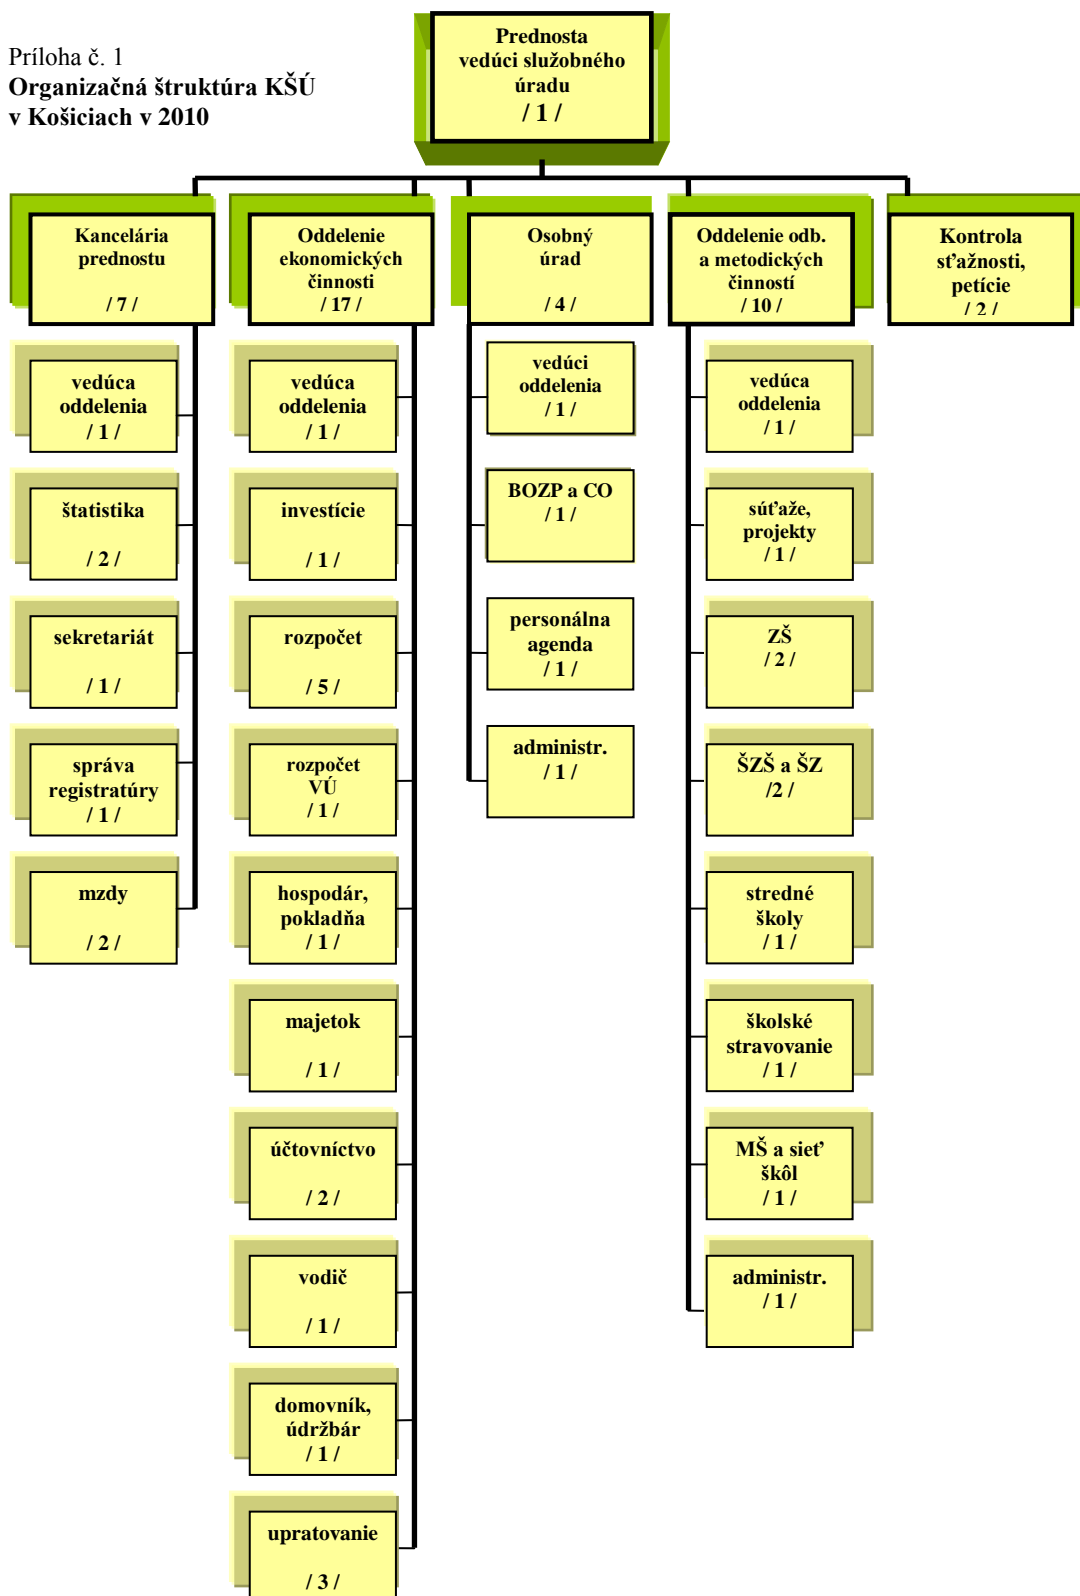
Príloha č. 1
Organizačná štruktúra KŠÚ v Košiciach v 2010

Prednosta vedúci služobného úradu / 1 /

Kancelária prednostu / 7 /

vedúca oddelenia / 1 /

štatistika / 2 /

sekretariát / 1 /

správa registratúry / 1 /

mzdy / 2 /

Oddelenie ekonomických činnosti / 17 /

vedúca oddelenia / 1 /

investície / 1 /

rozpočet / 5 /

rozpočet VÚ / 1 /

hospodár, pokladňa / 1 /

majetok / 1 /

účtovníctvo / 2 /

vodič / 1 /

domovník, údržbár / 1 /

upratovanie / 3 /

Osobný úrad / 4 /

vedúci oddelenia / 1 /

BOZP a CO / 1 /

personálna agenda / 1 /

administr. / 1 /

Oddelenie odb. a metodických činností / 10 /

vedúca oddelenia / 1 /

súťaže, projekty / 1 /

ZŠ / 2 /

ŠZŠ a ŠZ /2 /

stredné školy / 1 /

školské stravovanie / 1 /

MŠ a sieť škôl / 1 /

administr. / 1 /

Kontrola sťažnosti, petície / 2 /